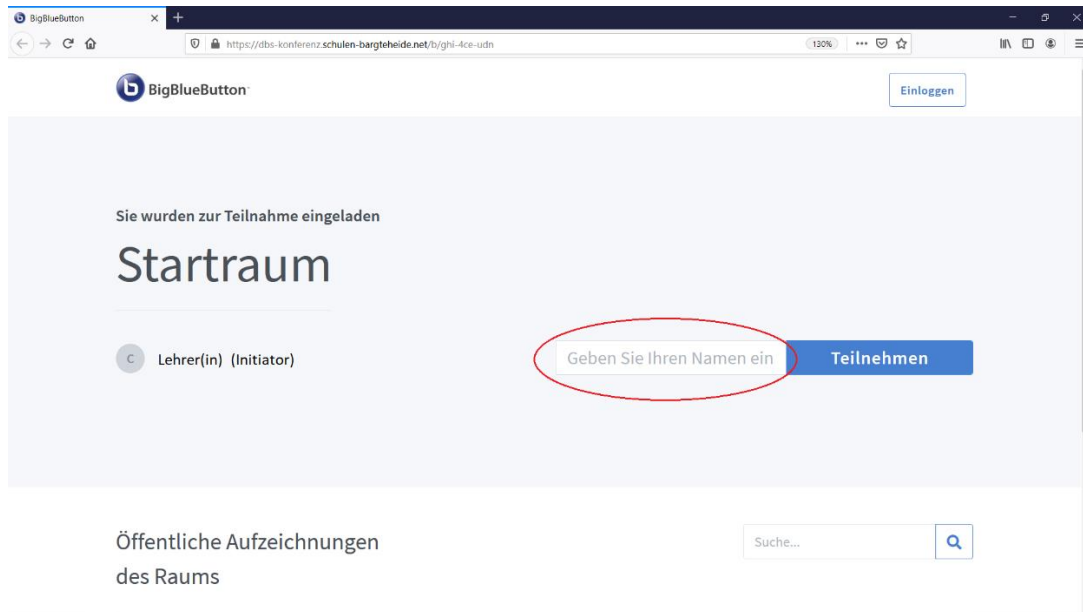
BigBlueButton

https://dbs-konferenz.schulen-bargteheide.net/b/ghi-4ce-udn

130%

BigBlueButton

Einloggen

Sie wurden zur Teilnahme eingeladen

Startraum

C

Lehrer(in) (Initiator)

Geben Sie Ihren Namen ein

Teilnehmen

Öffentliche Aufzeichnungen des Raums

Suche...